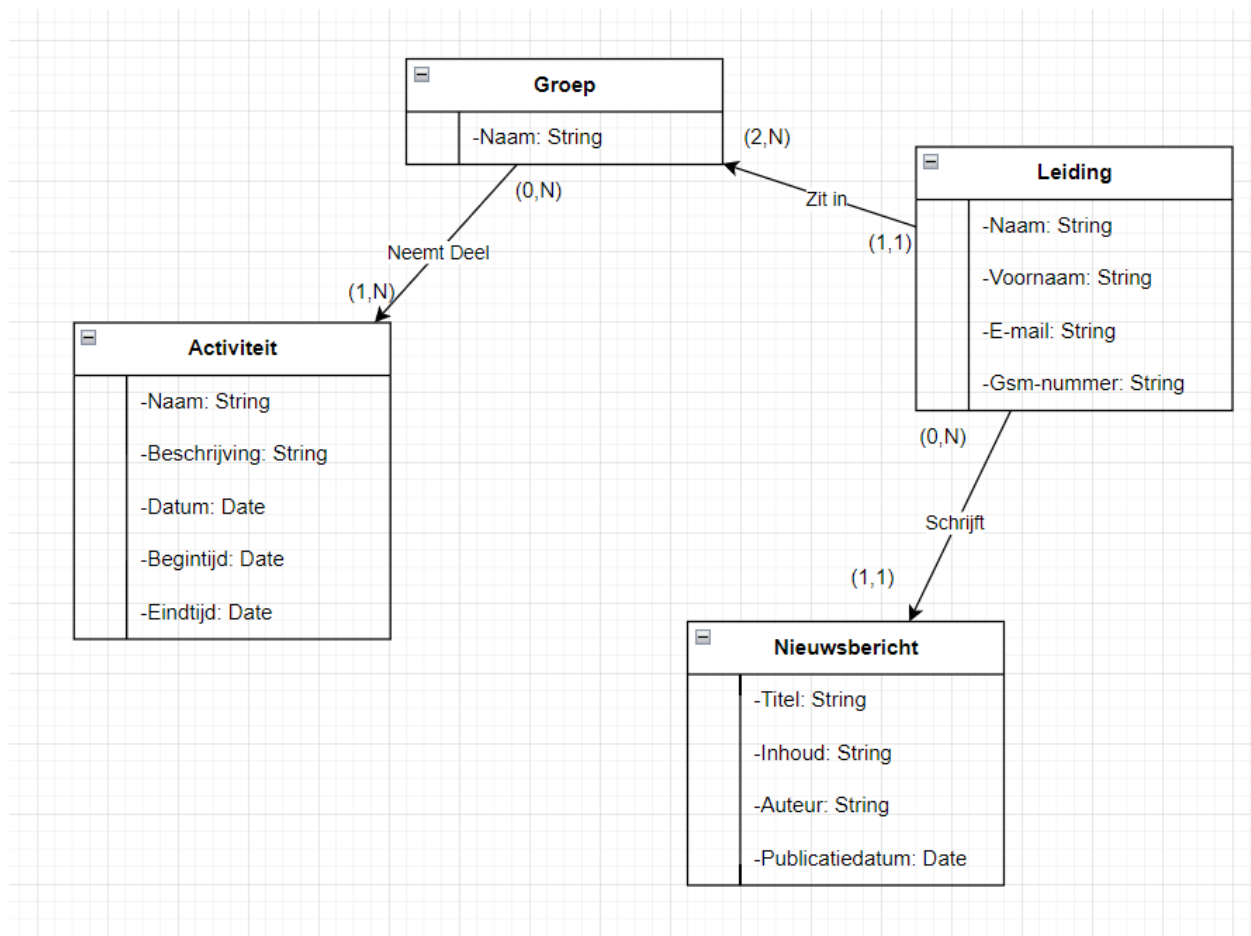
Groep

-Naam: String

(2,N)

(0,N)

Leiding

Zit in

-Naam: String

(1,1)

-Voornaam: String

Neemt Deel

(1,N)

-E-mail: String

Activiteit

-Gsm-nummer: String

-Naam: String

(0,N)

-Beschrijving: String

-Datum: Date

Schrijft

-Begintijd: Date

(1,1)

-Eindtijd: Date

Nieuwsbericht

-Titel: String

-Inhoud: String

-Auteur: String

-Publicatiedatum: Date